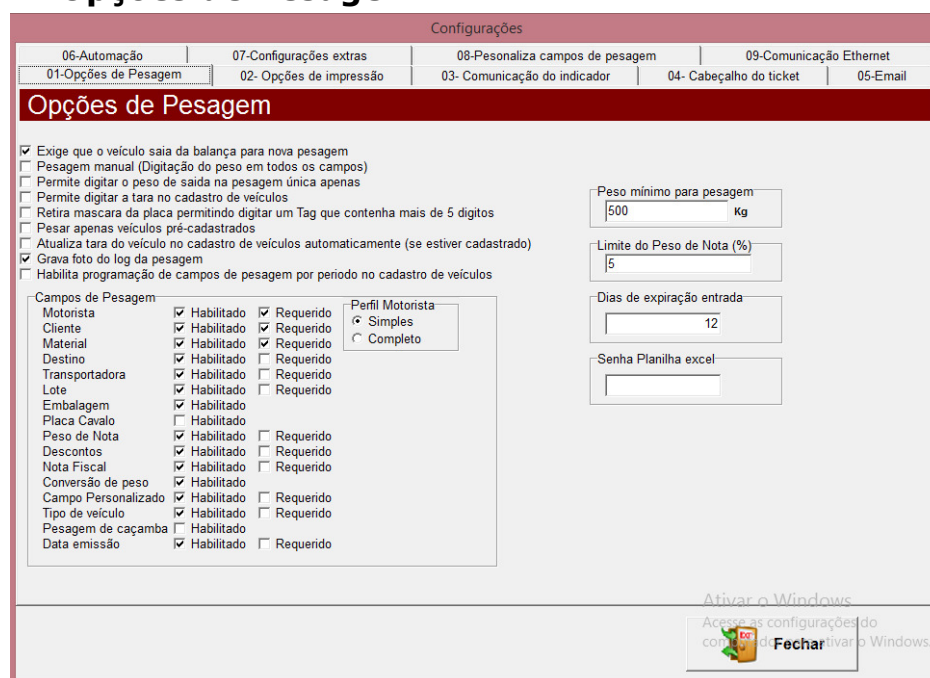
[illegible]

Configurações

06-Automação | 07-Configurações extras | 08-Pesonaliza campos de pesagem | 09-Comunicação Ethernet
01-Opções de Pesagem | 02- Opções de impressão | 03- Comunicação do indicador | 04- Cabeçalho do ticket | 05-Email

Opções de Pesagem

☑ Exige que o veículo saia da balança para nova pesagem
☐ Pesagem manual (Digitação do peso em todos os campos)
☐ Permite digitar o peso de saida na pesagem única apenas
☐ Permite digitar a tara no cadastro de veículos
☐ Retira mascara da placa permitindo digitar um Tag que contenha mais de 5 digitos
☐ Pesar apenas veículos pré-cadastrados
☐ Atualiza tara do veículo no cadastro de veículos automaticamente (se estiver cadastrado)
☑ Grava foto do log da pesagem
☐ Habilita programação de campos de pesagem por periodo no cadastro de veículos

Campos de Pesagem
| | | |
|---|---|---|
| Motorista | ☑ Habilitado | ☑ Requerido |
| Cliente | ☑ Habilitado | ☑ Requerido |
| Material | ☑ Habilitado | ☑ Requerido |
| Destino | ☑ Habilitado | ☐ Requerido |
| Transportadora | ☑ Habilitado | ☐ Requerido |
| Lote | ☑ Habilitado | ☐ Requerido |
| Embalagem | ☑ Habilitado | |
| Placa Cavalo | ☐ Habilitado | |
| Peso de Nota | ☑ Habilitado | ☐ Requerido |
| Descontos | ☑ Habilitado | ☐ Requerido |
| Nota Fiscal | ☑ Habilitado | ☐ Requerido |
| Conversão de peso | ☑ Habilitado | |
| Campo Personalizado | ☑ Habilitado | ☐ Requerido |
| Tipo de veículo | ☑ Habilitado | ☐ Requerido |
| Pesagem de caçamba | ☐ Habilitado | |
| Data emissão | ☑ Habilitado | ☐ Requerido |

Perfil Motorista
◉ Simples
○ Completo

Peso mínimo para pesagem
500 Kg

Limite do Peso de Nota (%)
5

Dias de expiração entrada
12

Senha Planilha excel

Ativar o Windows
Acesse as configurações do computador para ativar o Windows.

Fechar